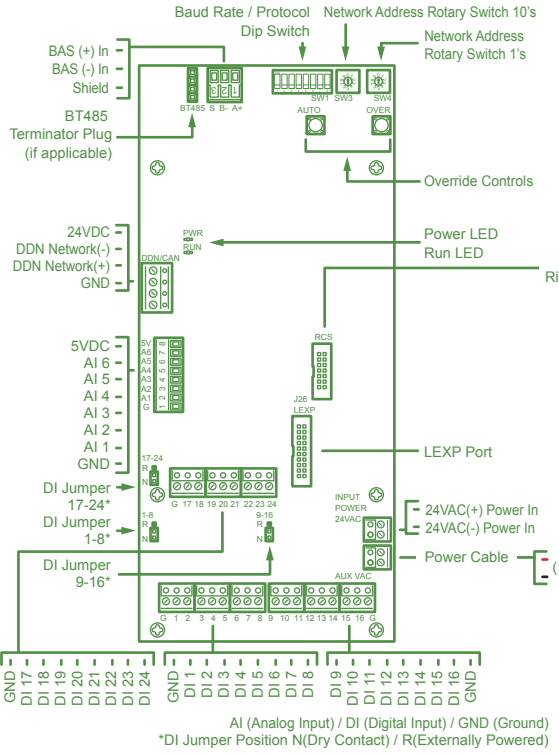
Baud Rate / Protocol Dip Switch

Network Address Rotary Switch 10's

Network Address Rotary Switch 1's

BAS (+) In
BAS (-) In
Shield

BT485 Terminator Plug (if applicable)

BT485 S B- A+

SW1 SW3 SW4

AUTO OVER

Override Controls

24VDC
DDN Network(-)
DDN Network(+)
GND

PWR
RUN

DDN/CAN

Power LED
Run LED

Ri

RCS

5VDC
AI 6
AI 5
AI 4
AI 3
AI 2
AI 1
GND

5V A6 A5 A4 A3 A2 A1 G
8 7 6 5 4 3 2 1

J26 LEXP

LEXP Port

17-24 R N

DI Jumper 17-24*

1-8 R N

DI Jumper 1-8*

9-16 R N

DI Jumper 9-16*

G 17 18 19 20 21 22 23 24

INPUT POWER 24VAC

24VAC(+) Power In
24VAC(-) Power In

Power Cable

AUX VAC

G 1 2 3 4 5 6 7 8 9 10 11 12 13 14 15 16 G

GND DI 17 DI 18 DI 19 DI 20 DI 21 DI 22 DI 23 DI 24

GND DI 1 DI 2 DI 3 DI 4 DI 5 DI 6 DI 7 DI 8

DI 9 DI 10 DI 11 DI 12 DI 13 DI 14 DI 15 DI 16 GND

AI (Analog Input) / DI (Digital Input) / GND (Ground)
*DI Jumper Position N(Dry Contact) / R(Externally Powered)